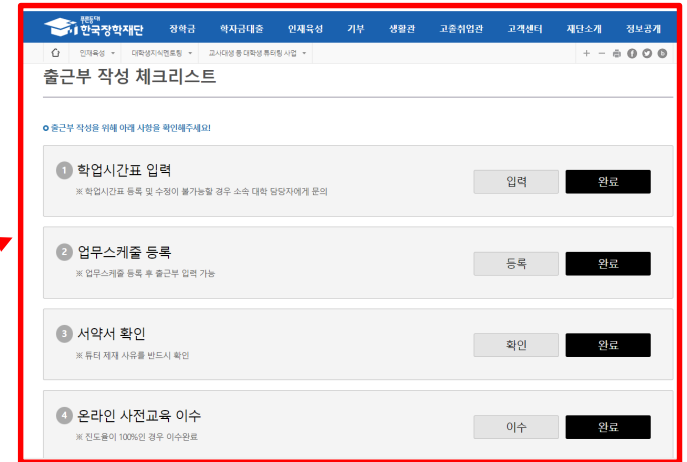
든든한 한국장학재단

장학금 학자금대출 인재육성 기부 생활관 고졸취업관 고객센터 재단소개 정보공개

인재육성 대학생지식멘토링 교사대상 등 대학생 튜터링 사업

출근부 작성 체크리스트

출근부 작성을 위해 아래 사항을 확인해주세요!

1 학업시간표 입력
※ 학업시간표 등록 및 수정이 불가능할 경우 소속 대학 담당자에게 문의
입력 완료

2 업무스케줄 등록
※ 업무스케줄 등록 후 출근부 입력 가능
등록 완료

3 서약서 확인
※ 튜터 제재 사유를 반드시 확인
확인 완료

4 온라인 사전교육 이수
※ 진도율이 100%인 경우 이수완료
이수 완료